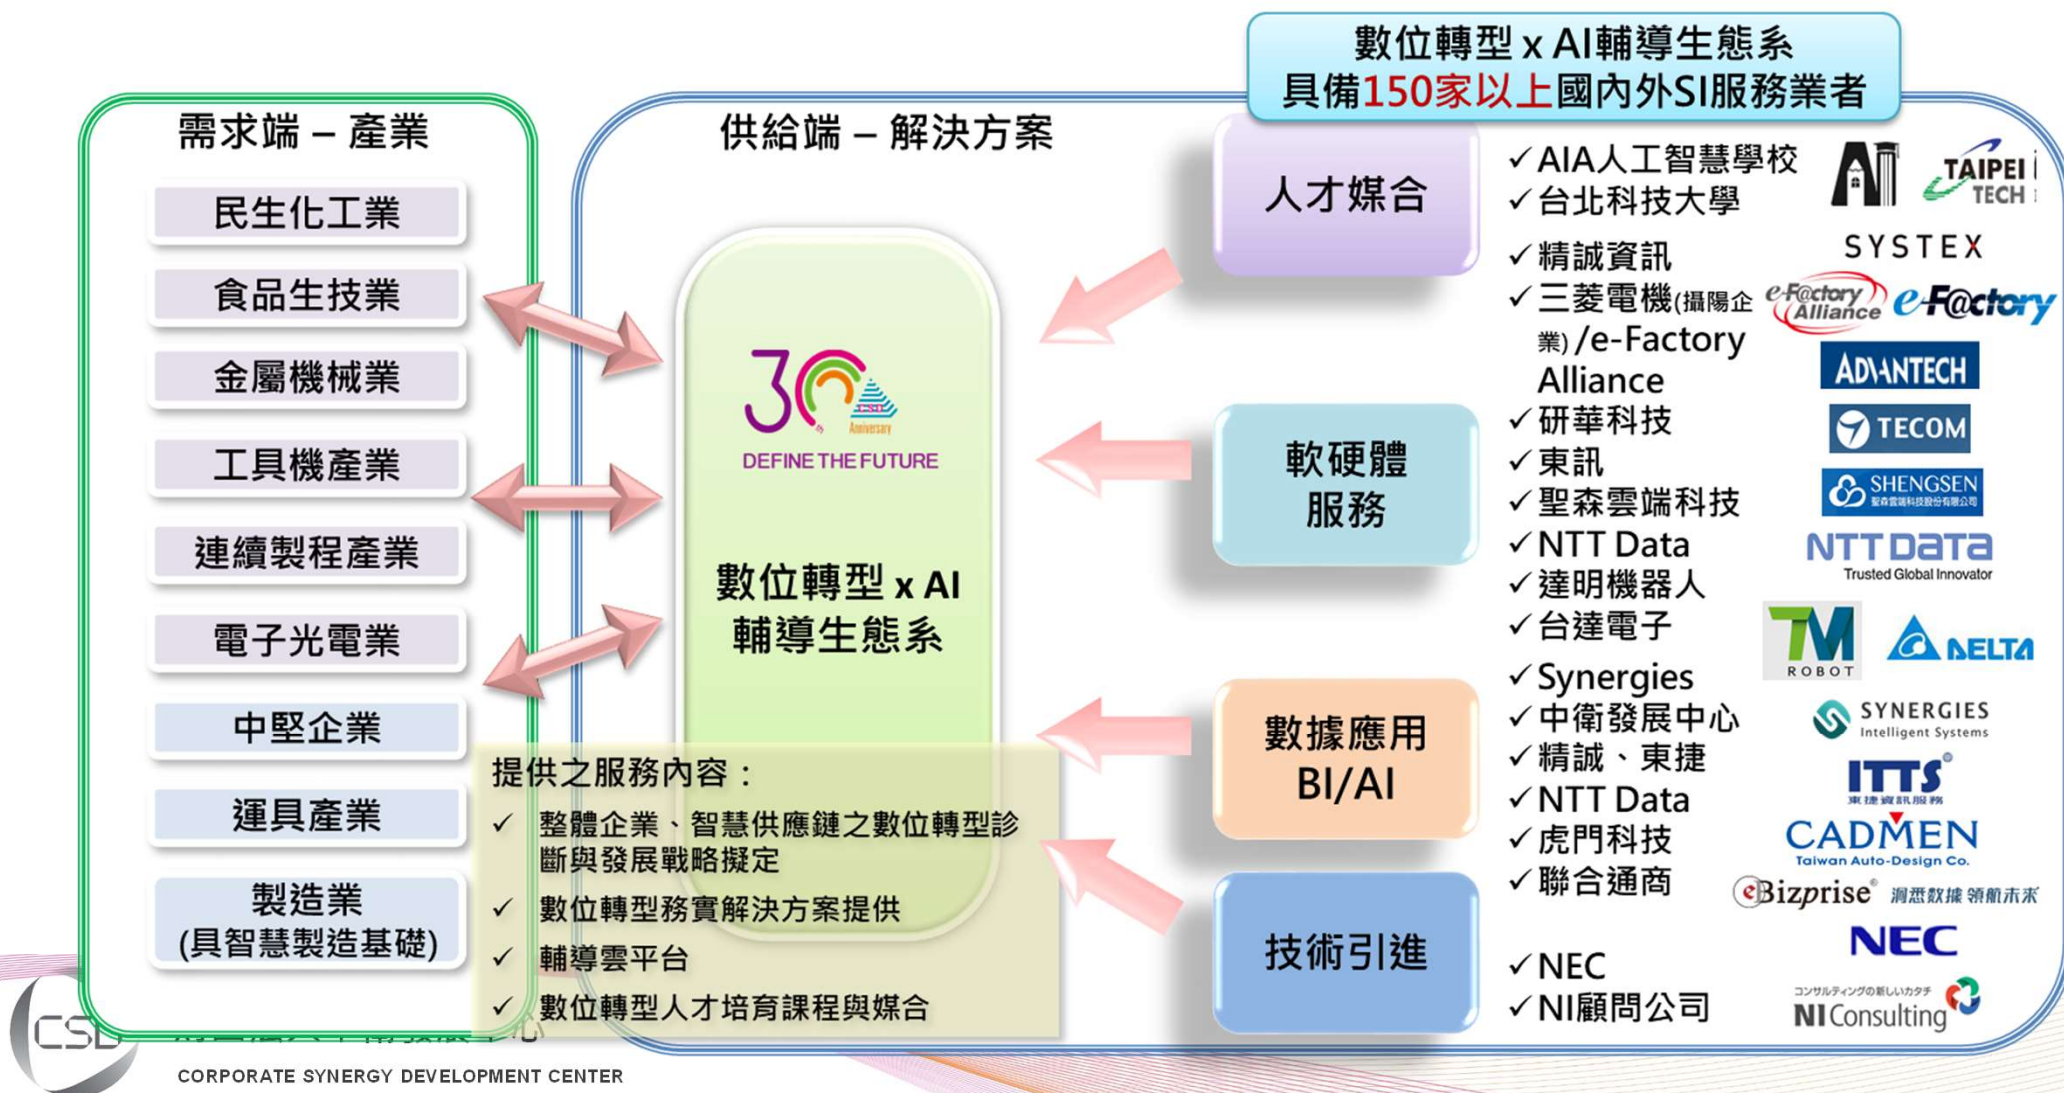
數位轉型 x AI輔導生態系
具備150家以上國內外SI服務業者

需求端 – 產業

民生化工業
食品生技業
金屬機械業
工具機產業
連續製程產業
電子光電業
中堅企業
運具產業
製造業
(具智慧製造基礎)

供給端 – 解決方案

30 CSD Anniversary
DEFINE THE FUTURE

數位轉型 x AI
輔導生態系

提供之服務內容：
✓ 整體企業、智慧供應鏈之數位轉型診斷與發展戰略擬定
✓ 數位轉型務實解決方案提供
✓ 輔導雲平台
✓ 數位轉型人才培育課程與媒合

人才媒合
軟硬體服務
數據應用 BI/AI
技術引進

✓AIA人工智慧學校
✓台北科技大學
✓精誠資訊
✓三菱電機(攝陽企業)/e-Factory Alliance
✓研華科技
✓東訊
✓聖森雲端科技
✓NTT Data
✓達明機器人
✓台達電子
✓Synergies
✓中衛發展中心
✓精誠、東捷
✓NTT Data
✓虎門科技
✓聯合通商
✓NEC
✓NI顧問公司

AI
TAIPEI TECH
SYSTEX
e-F@ctory Alliance
e-F@ctory
ADVANTECH
TECOM
SHENGSEN
NTT Data
Trusted Global Innovator
TM ROBOT
DELTA
SYNERGIES Intelligent Systems
ITTS 東捷資訊服務
CADMEN
Taiwan Auto-Design Co.
eBizprise 洞悉數據 領航未來
NEC
コンサルティングの新しいカタチ
NI Consulting

CSD
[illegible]
CORPORATE SYNERGY DEVELOPMENT CENTER